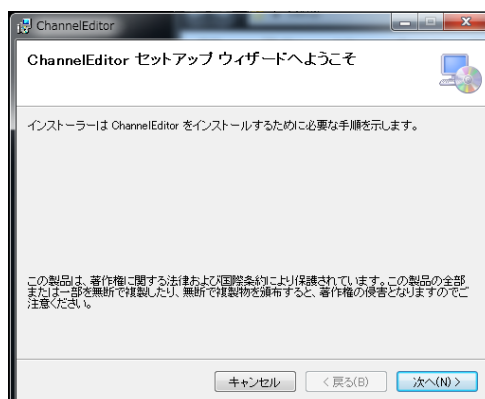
ChannelEditor

ChannelEditor セットアップ ウィザードへようこそ

インストーラーは ChannelEditor をインストールするために必要な手順を示します。

この製品は、著作権に関する法律および国際条約により保護されています。この製品の全部または一部を無断で複製したり、無断で複製物を頒布すると、著作権の侵害となりますのでご注意ください。

キャンセル
< 戻る(B)
次へ(N) >